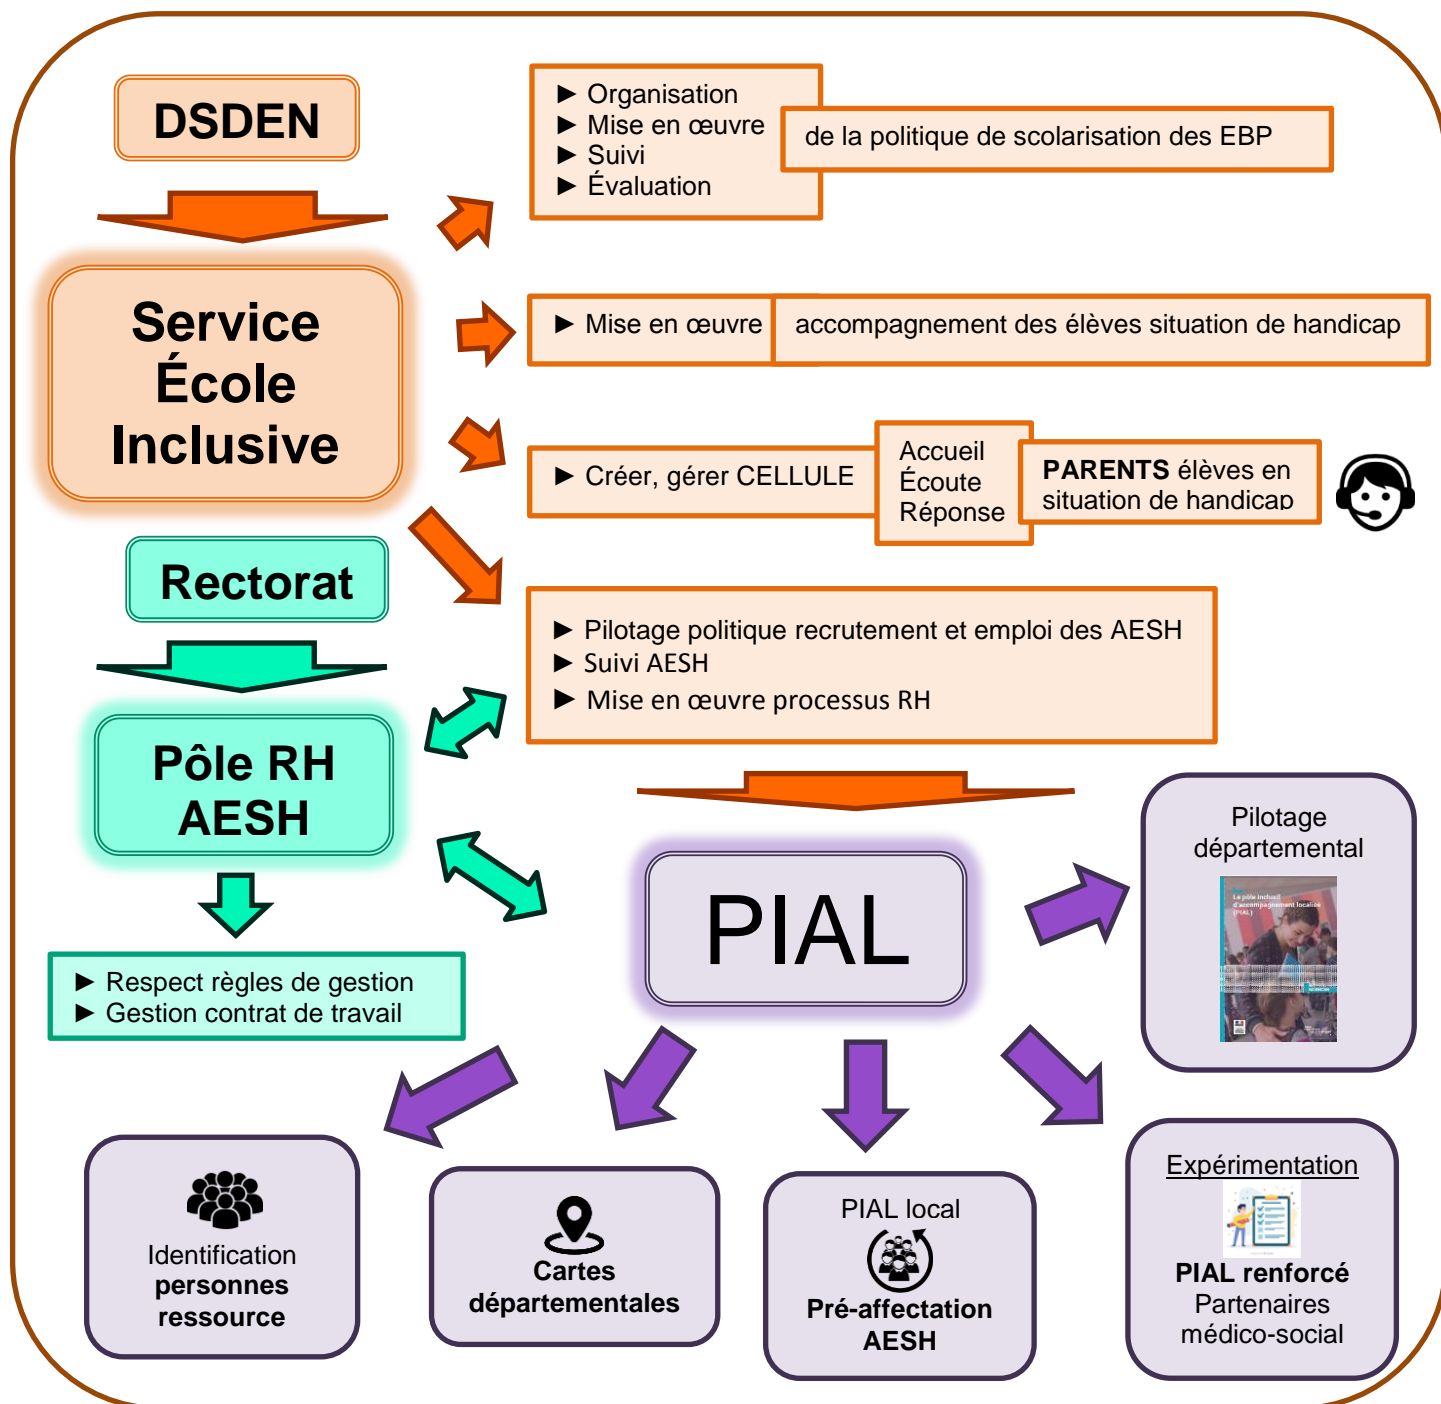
DSDEN

Service École Inclusive

► Organisation
► Mise en œuvre
► Suivi
► Évaluation

de la politique de scolarisation des EBP

► Mise en œuvre

accompagnement des élèves situation de handicap

► Créer, gérer CELLULE

Accueil
Écoute
Réponse

PARENTS élèves en situation de handicap

Rectorat

► Pilotage politique recrutement et emploi des AESH
► Suivi AESH
► Mise en œuvre processus RH

Pôle RH AESH

► Respect règles de gestion
► Gestion contrat de travail

PIAL

Pilotage départemental

Identification personnes ressource

Cartes départementales

PIAL local
Pré-affectation AESH

Expérimentation
PIAL renforcé
Partenaires médico-social